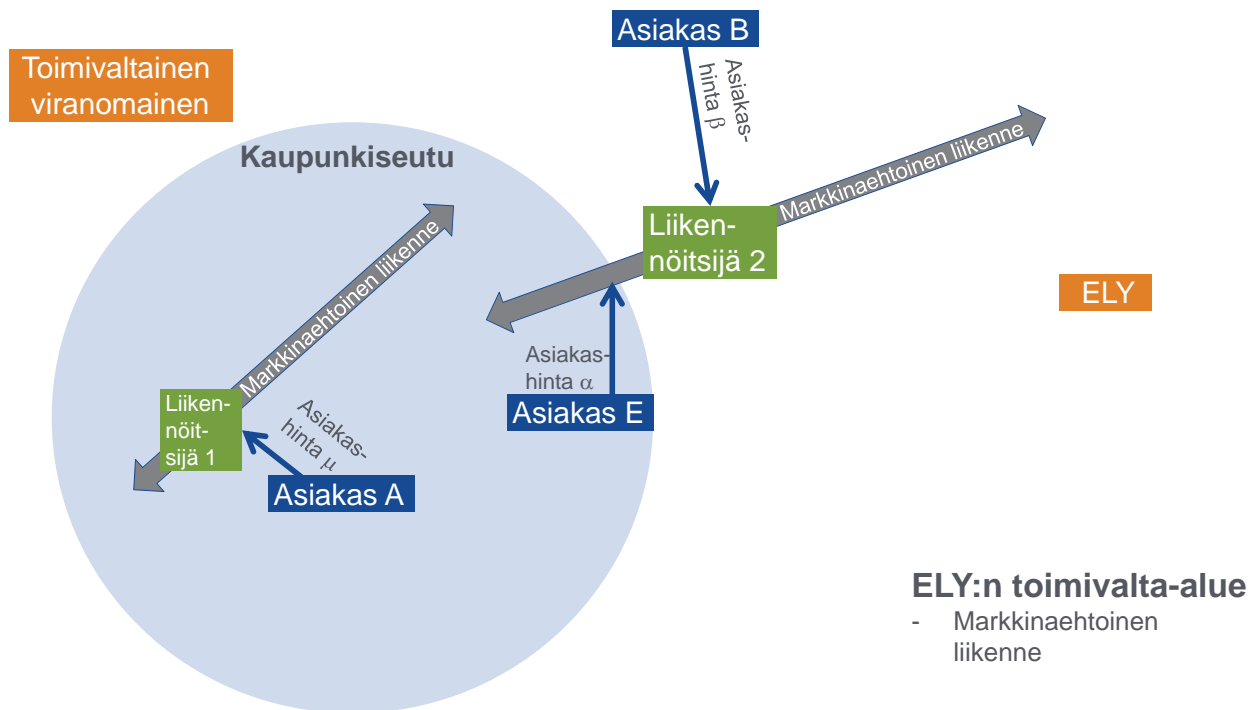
Toimivaltainen viranomainen

Asiakas B

Asiakashinta $\beta$

Kaupunkiseutu

Markkinaehtoinen liikenne

Liikennöitsijä 2

Markkinaehtoinen liikenne

ELY

Asiakashinta $\alpha$

Asiakas E

Liikennöitsijä 1

Asiakashinta $\mu$

Asiakas A

ELY:n toimivalta-alue

- Markkinaehtoinen liikenne